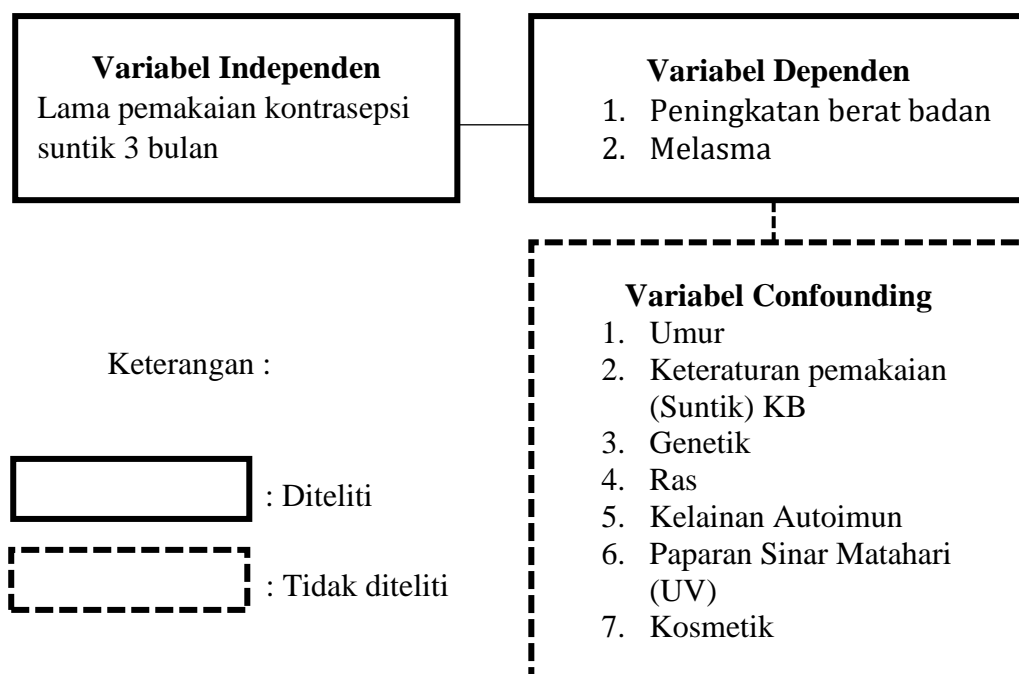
**Variabel Independen**
Lama pemakaian kontrasepsi suntik 3 bulan

**Variabel Dependen**
1. Peningkatan berat badan
2. Melasma

**Variabel Confounding**
1. Umur
2. Keteraturan pemakaian (Suntik) KB
3. Genetik
4. Ras
5. Kelainan Autoimun
6. Paparan Sinar Matahari (UV)
7. Kosmetik

Keterangan :

: Diteliti

: Tidak diteliti